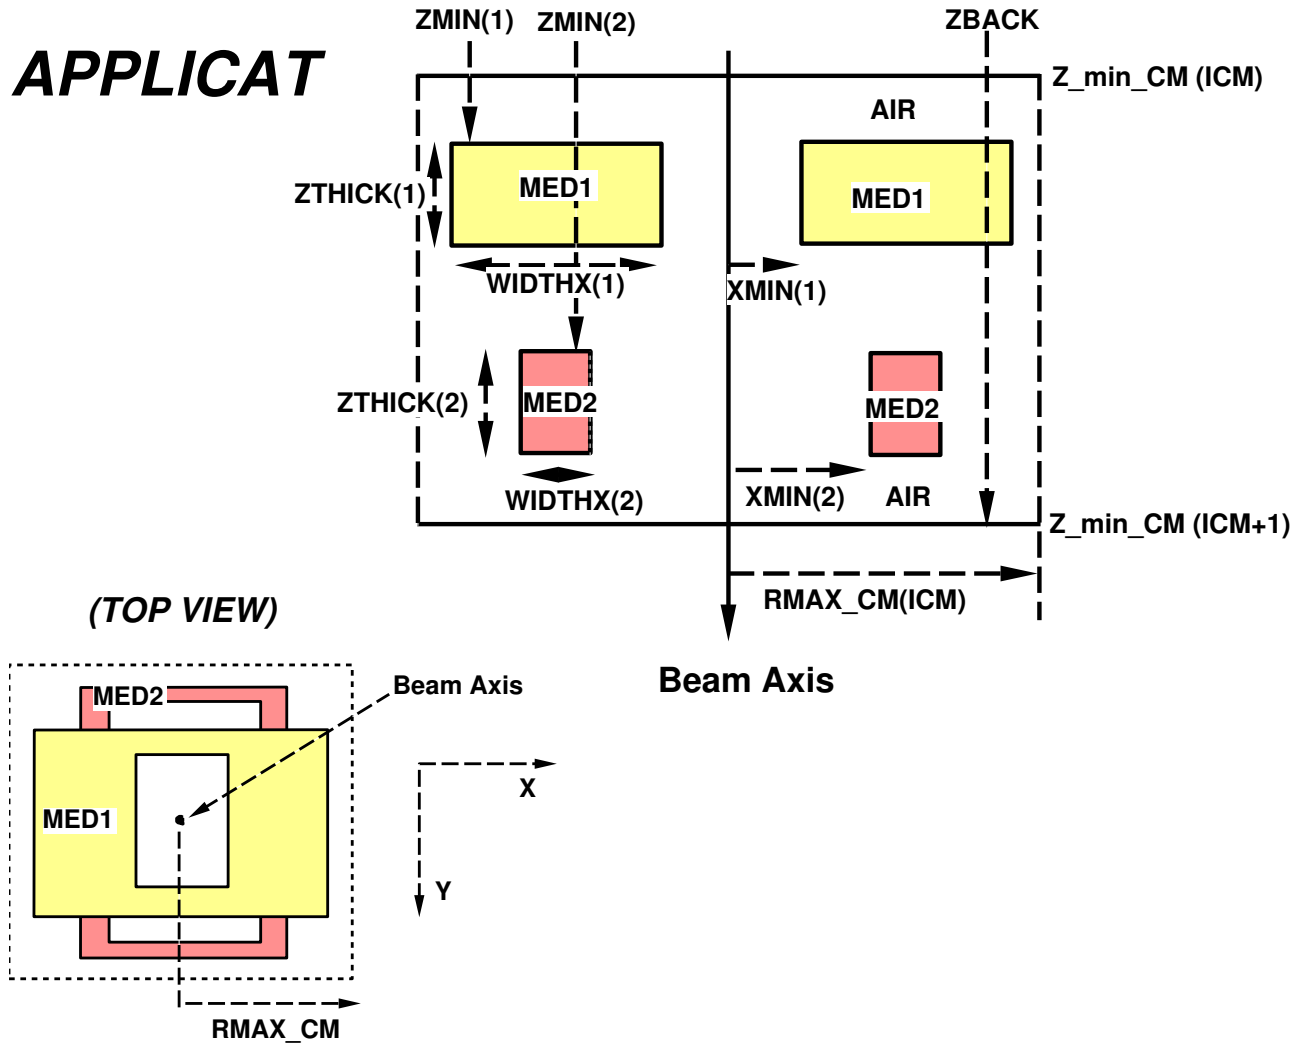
APPLICAT

ZMIN(1) ZMIN(2) ZBACK

Z_min_CM (ICM)

AIR

ZTHICK(1)

MED1

MED1

WIDTHX(1)

XMIN(1)

ZTHICK(2)

MED2

MED2

WIDTHX(2)

XMIN(2)

AIR

Z_min_CM (ICM+1)

RMAX_CM(ICM)

(TOP VIEW)

Beam Axis

Beam Axis

MED2

MED1

X

Y

RMAX_CM